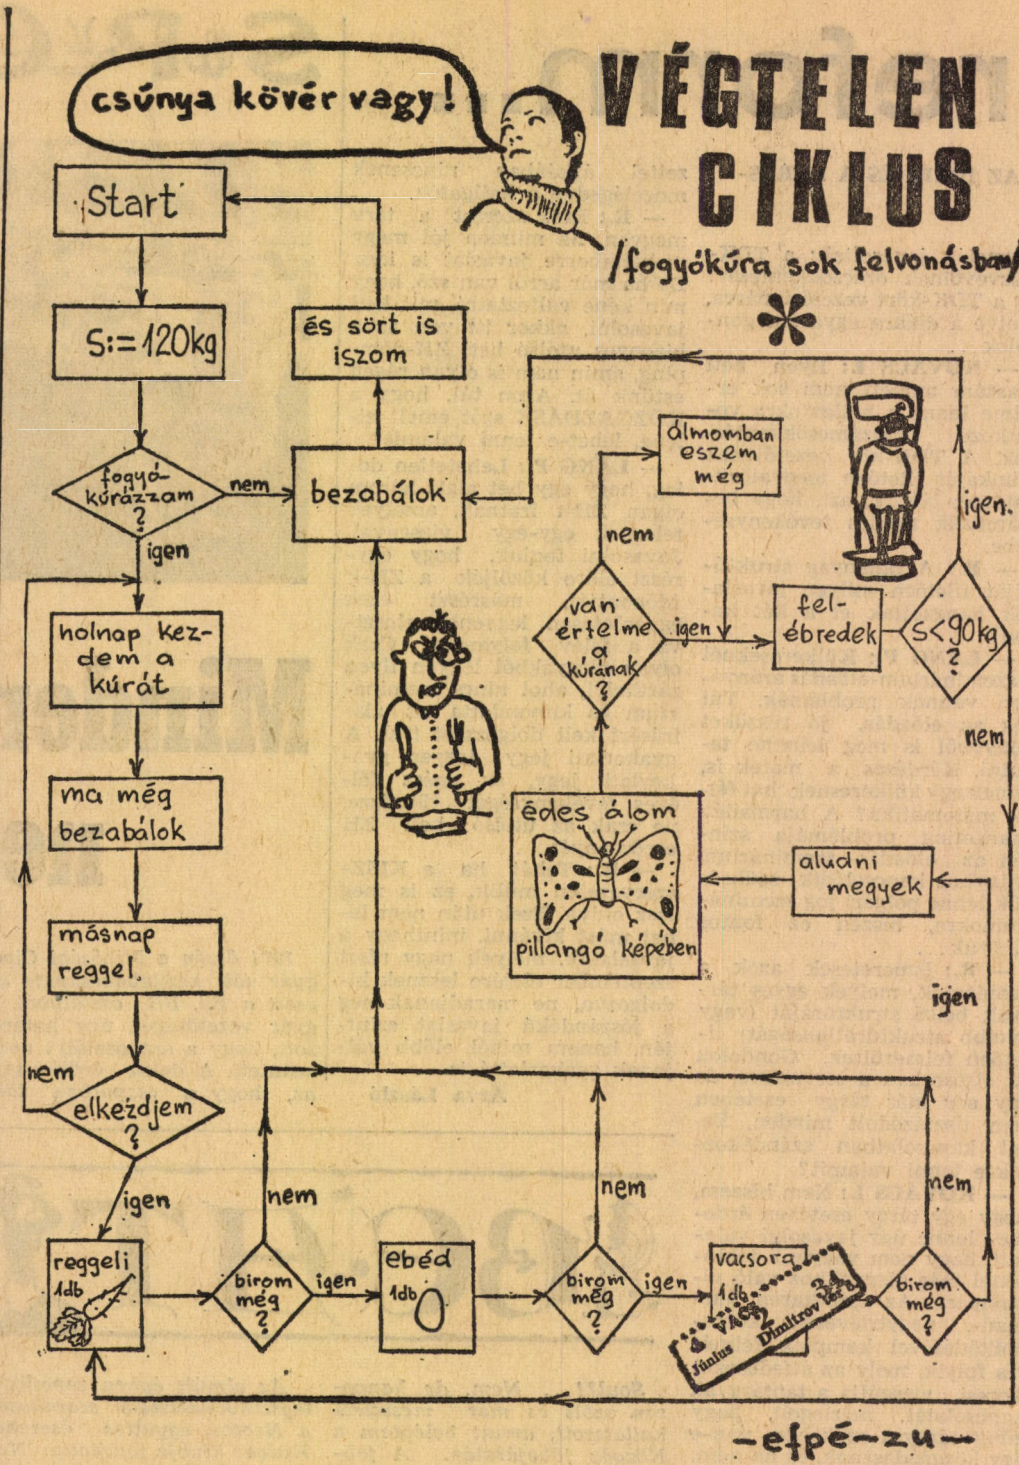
csúnya kövér vagy!

VÉGTELEN CIKLUS

/fogyókúra sok felvonásban/

Start

S:=120kg

fogyókúrázzam ?

nem

igen

bezabálok

és sört is iszom

holnap kezdem a kúrát

ma még bezabálok

másnap reggel.

elkezdjem ?

nem

igen

reggeli 1db

bírom még ?

nem

igen

ebéd 1db

bírom még ?

nem

igen

vacsora 1db

4 VÁCI 34 Június Dimitrov tér

bírom még ?

nem

igen

aludni megyek

édes álom

pillangó képében

van értelme a kúrának ?

nem

igen

álmomban eszem még

felébredek

S<90kg ?

igen.

nem

-efpé-zu-